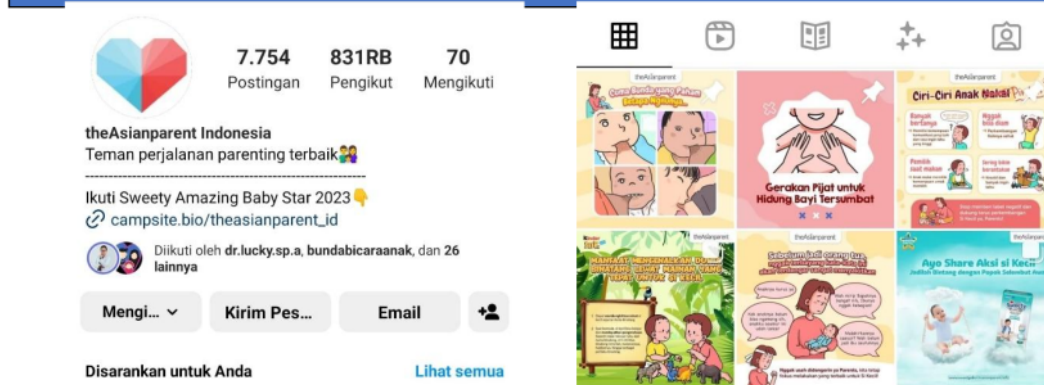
7.754
Postingan
831RB
Pengikut
70
Mengikuti

theAsianparent Indonesia
Teman perjalanan parenting terbaik👩‍👧
-----------------------------------------------
Ikuti Sweety Amazing Baby Star 2023👇
campsite.bio/theasianparent_id

Diikuti oleh dr.lucky.sp.a, bundabicaraanak, dan 26 lainnya

Mengi... ⌄
Kirim Pes...
Email

Disarankan untuk Anda
Lihat semua

theAsianparent
Cuma Bunda yang Paham Betapa Ngeinya...

Gerakan Pijat untuk Hidung Bayi Tersumbat

theAsianparent
Ciri-Ciri Anak Nakal

theAsianparent
Manfaat Mengenalkan Dunia Binatang Lewat Mainan yang Tepat untuk Si Kecil

theAsianparent
Sebelum jadi orang tua, nggak terbayang kalau bisa se-stres ini

Ayo Share Aksi si Kecil
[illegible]